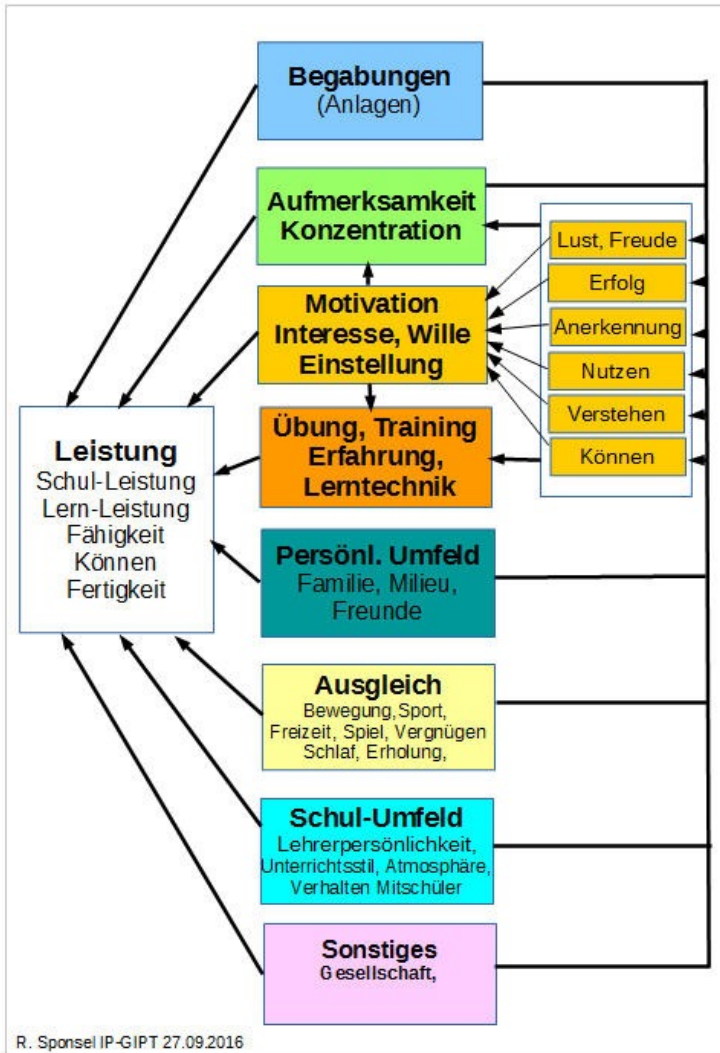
Begabungen
(Anlagen)

Aufmerksamkeit
Konzentration

Lust, Freude

Erfolg

Anerkennung

Nutzen

Verstehen

Können

Motivation
Interesse, Wille
Einstellung

Übung, Training
Erfahrung,
Lerntechnik

Leistung
Schul-Leistung
Lern-Leistung
Fähigkeit
Können
Fertigkeit

Persönl. Umfeld
Familie, Milieu,
Freunde

Ausgleich
Bewegung,Sport,
Freizeit, Spiel, Vergnügen
Schlaf, Erholung,

Schul-Umfeld
Lehrerpersönlichkeit,
Unterrichtsstil, Atmosphäre,
Verhalten Mitschüler

Sonstiges
Gesellschaft,

R. Sponsel IP-GIPT 27.09.2016